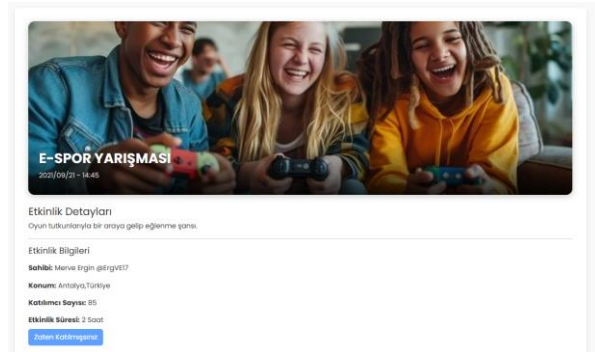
E-SPOR YARIŞMASI
2021/09/21 - 14:45

Etkinlik Detayları
Oyun tutkunlarıyla bir araya gelip eğlenme şansı.

Etkinlik Bilgileri

**Sahibi:** Merve Ergin @ErgVE17

**Konum:** Antalya,Türkiye

**Katılımcı Sayısı:** 85

**Etkinlik Süresi:** 2 Saat

Zaten Katılmışsınız